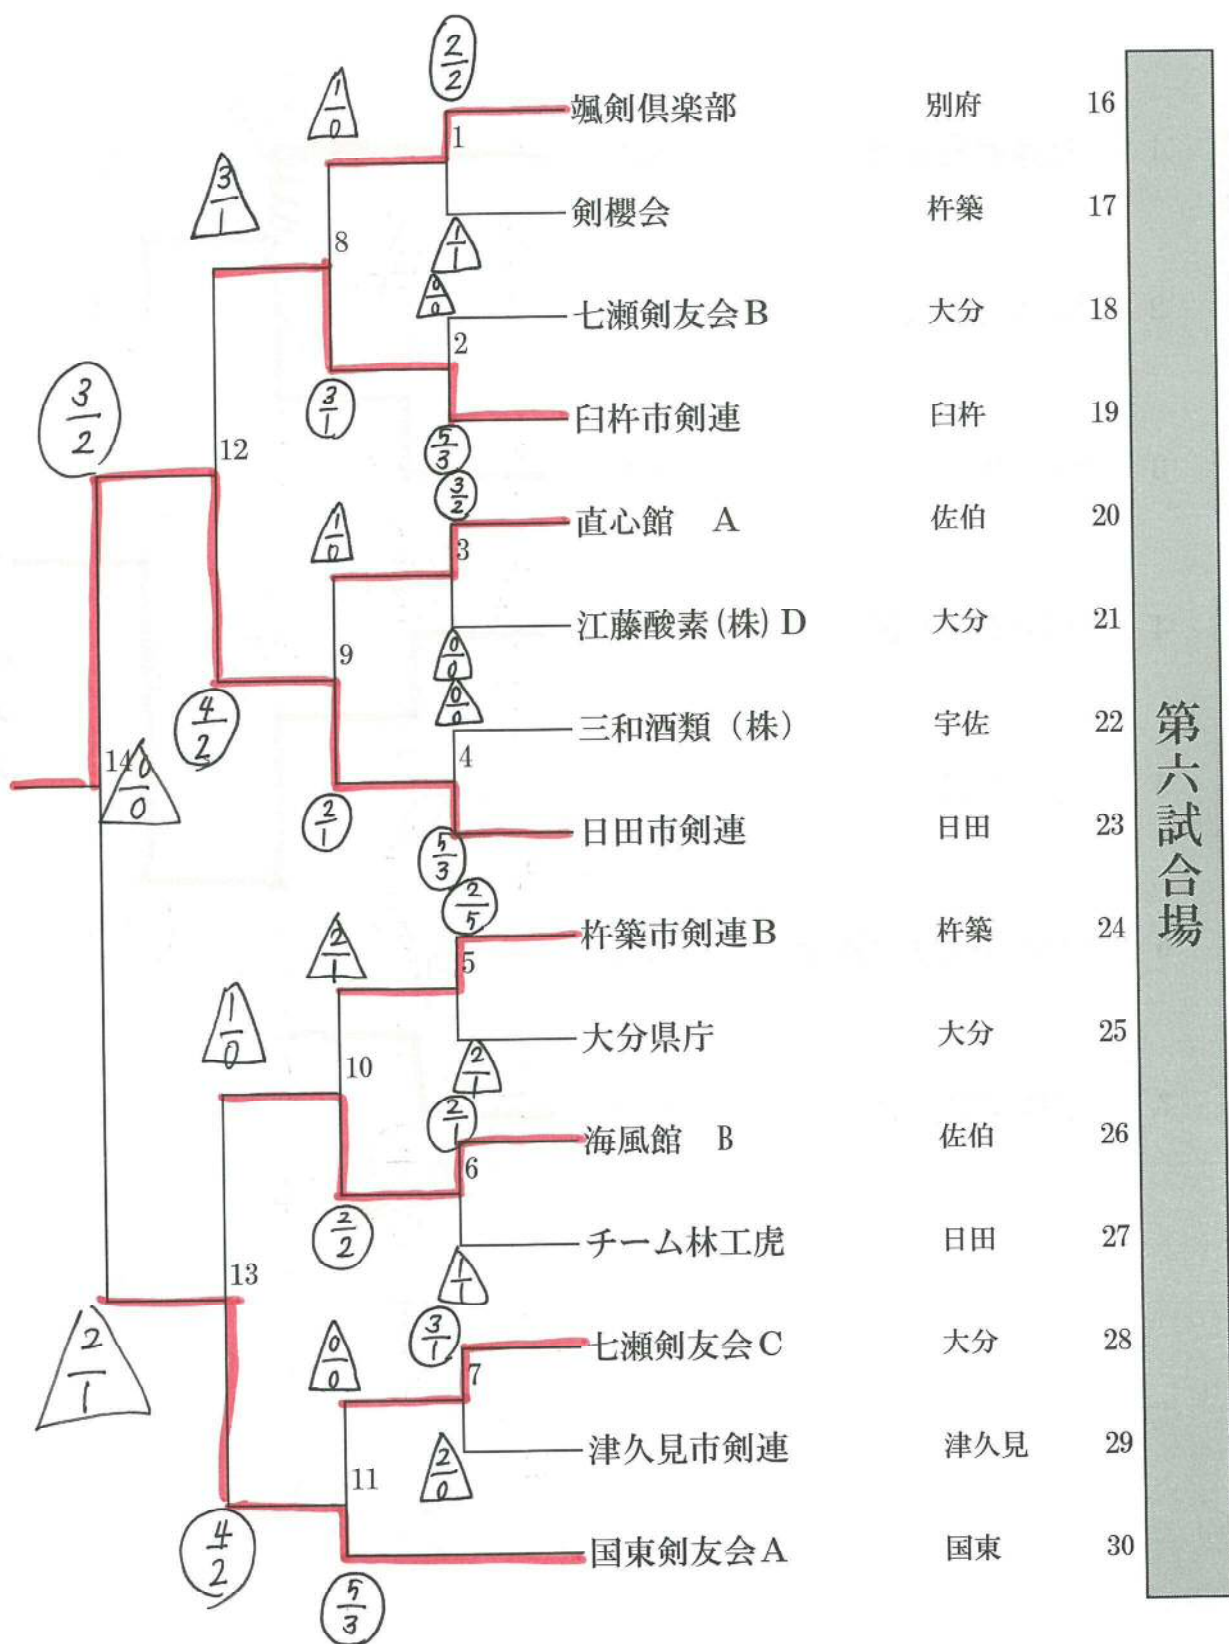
第六試合場

| | | |
|---|---|---|
| 颯剣倶楽部 | 別府 | 16 |
| 剣櫻会 | 杵築 | 17 |
| 七瀬剣友会B | 大分 | 18 |
| 臼杵市剣連 | 臼杵 | 19 |
| 直心館　A | 佐伯 | 20 |
| 江藤酸素（株）D | 大分 | 21 |
| 三和酒類（株） | 宇佐 | 22 |
| 日田市剣連 | 日田 | 23 |
| 杵築市剣連B | 杵築 | 24 |
| 大分県庁 | 大分 | 25 |
| 海風館　B | 佐伯 | 26 |
| チーム林工虎 | 日田 | 27 |
| 七瀬剣友会C | 大分 | 28 |
| 津久見市剣連 | 津久見 | 29 |
| 国東剣友会A | 国東 | 30 |

1 2 3 4 5 6 7 8 9 10 11 12 13 14

$\frac{2}{2}$ $\frac{1}{0}$ $\frac{1}{1}$ $\frac{0}{0}$ $\frac{3}{1}$ $\frac{3}{1}$ $\frac{5}{3}$ $\frac{3}{2}$ $\frac{1}{0}$ $\frac{0}{0}$ $\frac{0}{0}$ $\frac{4}{2}$ $\frac{2}{1}$ $\frac{5}{3}$ $\frac{3}{2}$ $\frac{0}{0}$ $\frac{2}{5}$ $\frac{2}{1}$ $\frac{1}{0}$ $\frac{2}{1}$ $\frac{2}{1}$ $\frac{2}{2}$ $\frac{1}{1}$ $\frac{3}{1}$ $\frac{0}{0}$ $\frac{2}{0}$ $\frac{2}{1}$ $\frac{4}{2}$ $\frac{5}{3}$